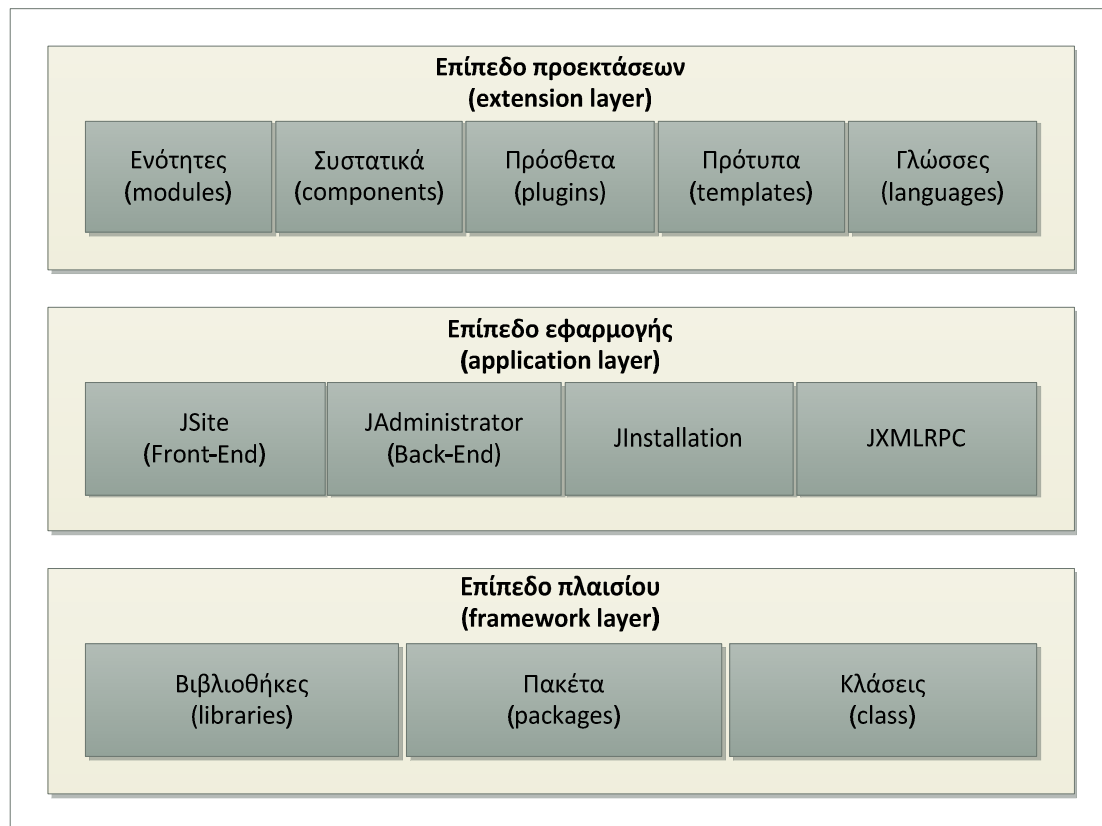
Επίπεδο προεκτάσεων
(extension layer)

Ενότητες
(modules)

Συστατικά
(components)

Πρόσθετα
(plugins)

Πρότυπα
(templates)

Γλώσσες
(languages)

Επίπεδο εφαρμογής
(application layer)

JSite
(Front-End)

JAdministrator
(Back-End)

JInstallation

JXMLRPC

Επίπεδο πλαισίου
(framework layer)

Βιβλιοθήκες
(libraries)

Πακέτα
(packages)

Κλάσεις
(class)